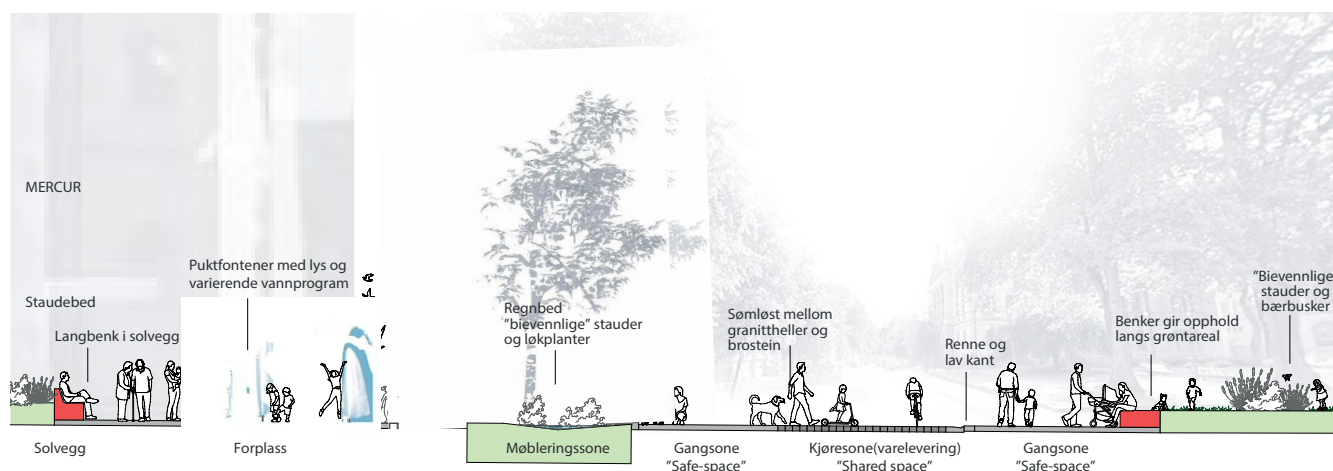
MERCUR

Staudebed

Langbenk i solvegg

Puktfontener med lys og varierende vannprogram

Regnbed "bievennlige" stauder og løkplanter

Sømløst mellom granittheller og brostein

Renne og lav kant

Benker gir opphold langs grøntareal

"Bievennlige stauder og bærbusker

Solvegg

Forplass

Møbleringssone

Gangsone "Safe-space"

Kjøresone(varelevering) "Shared space"

Gangsone "Safe-space"